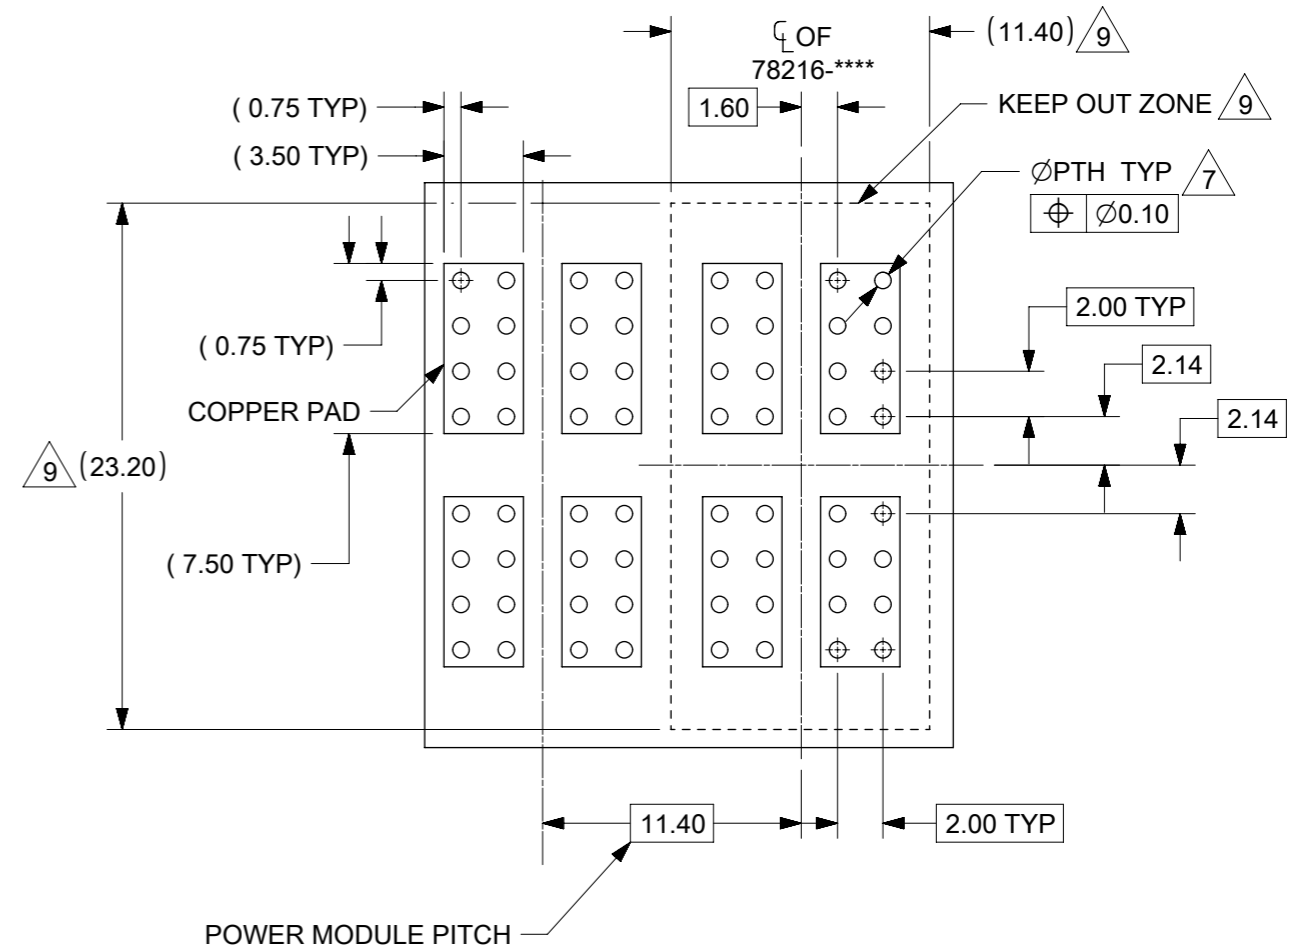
℄ OF 78216-****

(11.40) 9

( 0.75 TYP)

( 3.50 TYP)

1.60

KEEP OUT ZONE 9

∅PTH TYP 7

⌖ ∅0.10

2.00 TYP

2.14

2.14

( 0.75 TYP)

COPPER PAD

9 (23.20)

( 7.50 TYP)

11.40

2.00 TYP

POWER MODULE PITCH